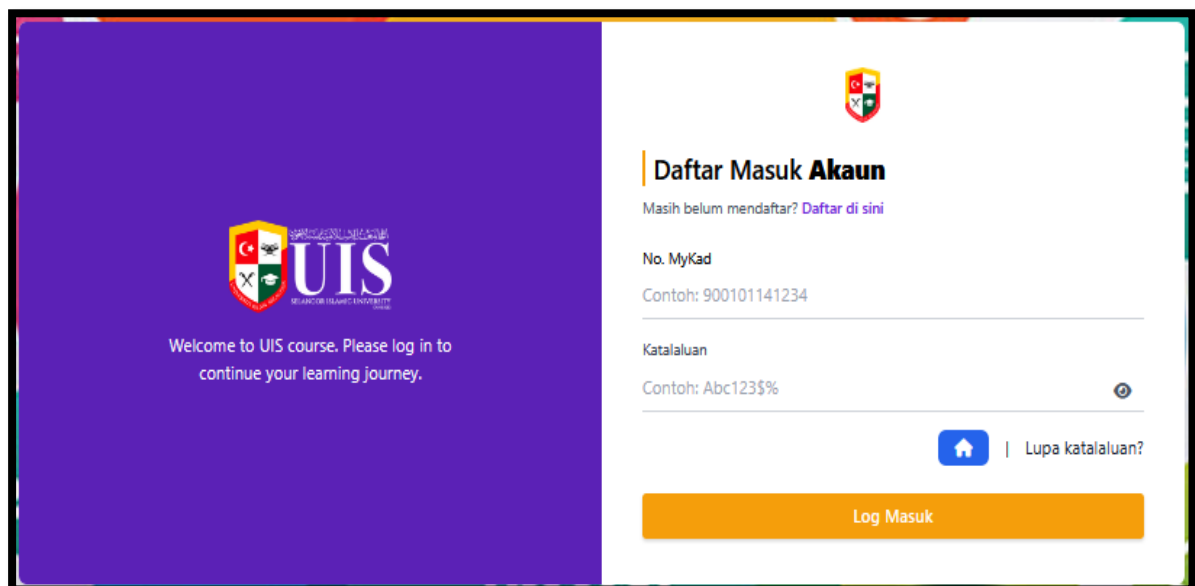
UIS
SELANGOR ISLAMIC UNIVERSITY

Welcome to UIS course. Please log in to continue your learning journey.

Daftar Masuk **Akaun**

Masih belum mendaftar? Daftar di sini

No. MyKad

Contoh: 900101141234

Katalaluan

Contoh: Abc123$%

| Lupa katalaluan?

Log Masuk